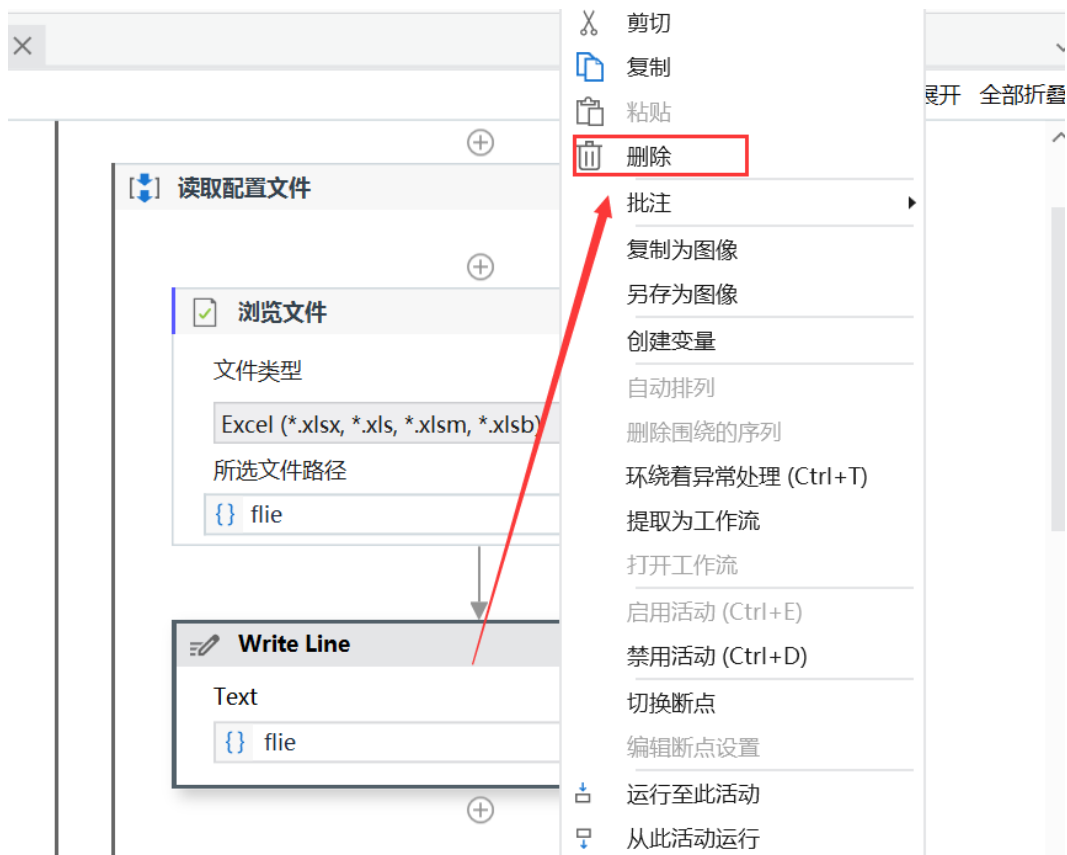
展开 全部折叠

读取配置文件

浏览文件

文件类型

Excel (*.xlsx, *.xls, *.xlsm, *.xlsb)

所选文件路径

{} flie

Write Line

Text

{} flie

剪切
复制
粘贴
删除
批注
复制为图像
另存为图像
创建变量
自动排列
删除围绕的序列
环绕着异常处理 (Ctrl+T)
提取为工作流
打开工作流
启用活动 (Ctrl+E)
禁用活动 (Ctrl+D)
切换断点
编辑断点设置
运行至此活动
从此活动运行